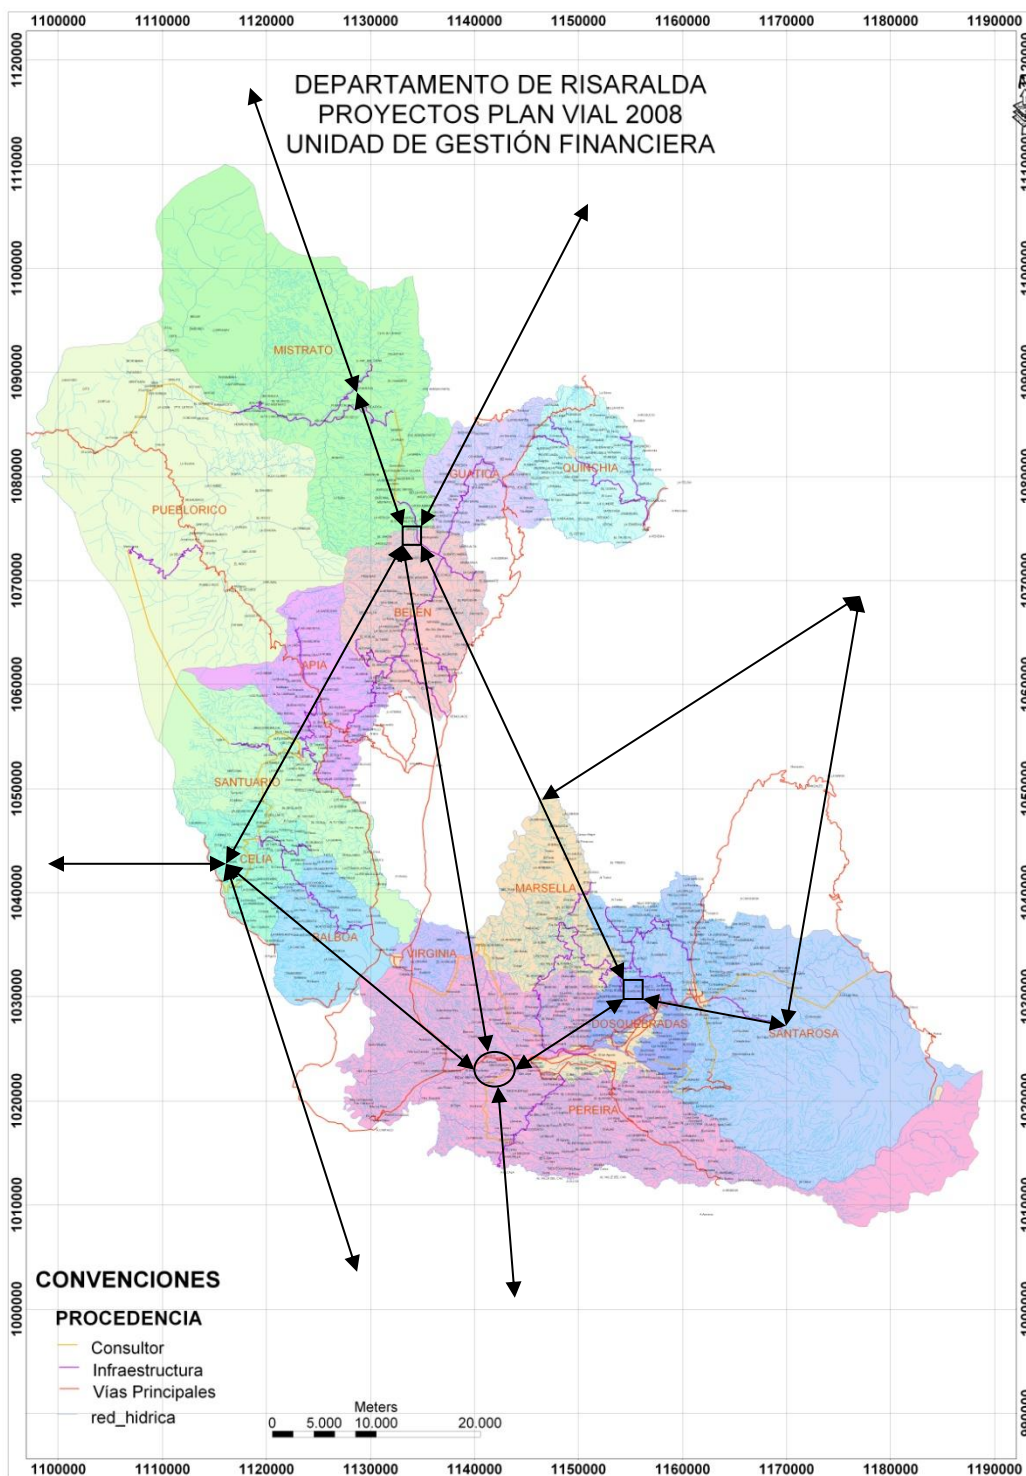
1100000 1110000 1120000 1130000 1140000 1150000 1160000 1170000 1180000 1190000

1120000
1110000
1100000
1090000
1080000
1070000
1060000
1050000
1040000
1030000
1020000
1010000
1000000

DEPARTAMENTO DE RISARALDA
PROYECTOS PLAN VIAL 2008
UNIDAD DE GESTIÓN FINANCIERA

MISTRATO
GUATICA
QUINCHIA
PUEBLORICO
BELEN
APIA
SANTUARIO
CELIA
BALBOA
VIRGINIA
MARSELLA
DOSQUEBRADAS
SANTAROSA
PEREIRA

CONVENCIONES
PROCEDENCIA
Consultor
Infraestructura
Vías Principales
red_hidrica

Meters
0 5.000 10.000 20.000

1100000 1110000 1120000 1130000 1140000 1150000 1160000 1170000 1180000 1190000